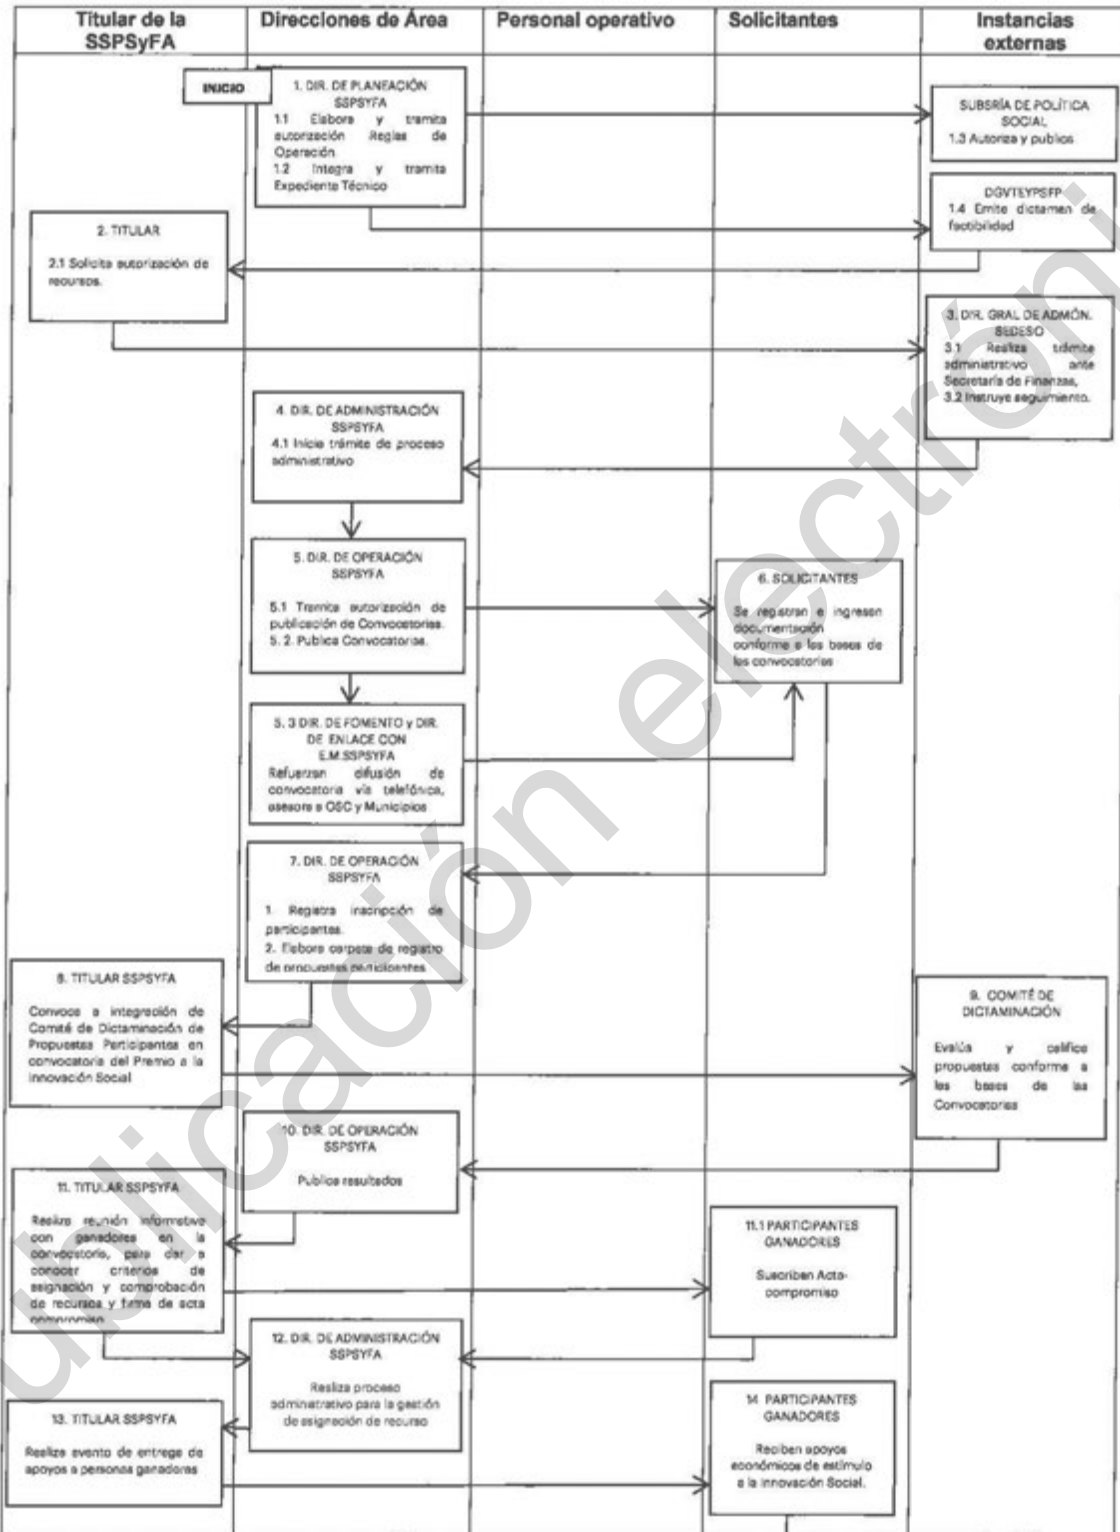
| Titular de la SSPSyFA | Direcciones de Área | Personal operativo | Solicitantes | Instancias externas |
|---|---|---|---|---|

INICIO

1. DIR. DE PLANEACIÓN SSPSYFA
1.1 Elabora y tramita autorización Reglas de Operación
1.2 Integra y tramita Expediente Técnico

SUBSRÍA DE POLÍTICA SOCIAL
1.3 Autoriza y publica

DGVTEYPSFP
1.4 Emite dictamen de factibilidad

2. TITULAR
2.1 Solicita autorización de recursos.

3. DIR. GRAL DE ADMÓN. SEDESO
3.1 Realiza trámite administrativo ante Secretaría de Finanzas,
3.2 Instruye seguimiento.

4. DIR. DE ADMINISTRACIÓN SSPSYFA
4.1 Inicia trámite de proceso administrativo

5. DIR. DE OPERACIÓN SSPSYFA
5.1 Tramita autorización de publicación de Convocatorias.
5. 2. Publica Convocatorias.

6. SOLICITANTES
Se registran e ingresan documentación conforme a las bases de las convocatorias

5. 3 DIR. DE FOMENTO y DIR. DE ENLACE CON E.M SSPSYFA
Refuerzan difusión de convocatoria vía telefónica, asesora a OSC y Municipios

7. DIR. DE OPERACIÓN SSPSYFA
1. Registra inscripción de participantes.
2. Elabora carpeta de registro de propuestas participantes

8. TITULAR SSPSYFA
Convoca a integración de Comité de Dictaminación de Propuestas Participantes en convocatoria del Premio a la innovación Social

9. COMITÉ DE DICTAMINACIÓN
Evalúa y califica propuestas conforme a las bases de las Convocatorias

10. DIR. DE OPERACIÓN SSPSYFA
Publica resultados

11. TITULAR SSPSYFA
Realiza reunión informativa con ganadores en la convocatoria, para dar a conocer criterios de asignación y comprobación de recursos y firma de acta compromiso

11.1 PARTICIPANTES GANADORES
Suscriben Acta-compromiso

12. DIR. DE ADMINISTRACIÓN SSPSYFA
Realiza proceso administrativo para la gestión de asignación de recurso

13. TITULAR SSPSYFA
Realiza evento de entrega de apoyos a personas ganadoras

14. PARTICIPANTES GANADORES
Reciben apoyos económicos de estímulo a la innovación Social.

Publicación electrónica